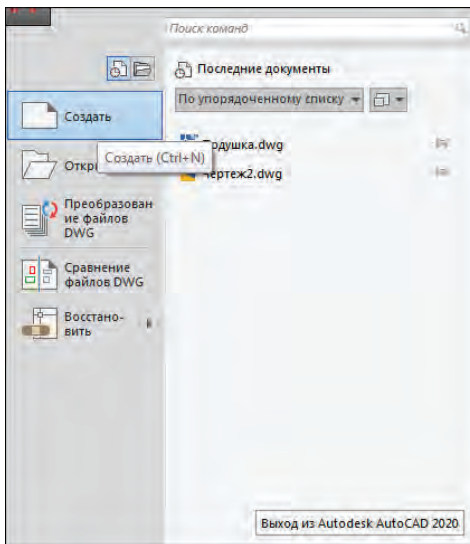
Поиск команд

Последние документы

По упорядоченному списку

Создать

Откр

Создать (Ctrl+N)

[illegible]душка.dwg

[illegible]ертеж2.dwg

Преобразование файлов DWG

Сравнение файлов DWG

Восстановить

Выход из Autodesk AutoCAD 2020